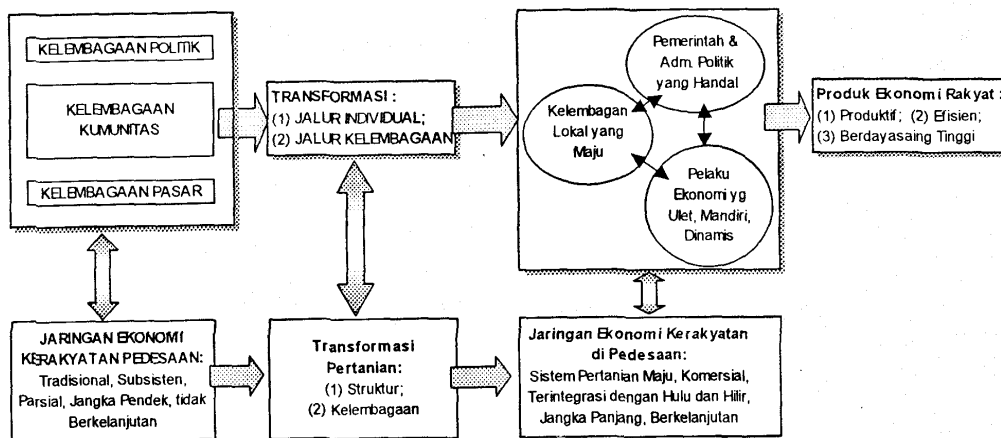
KELEMBAGAAN POLITIK

KELEMBAGAAN KUMUNITAS

KELEMBAGAAN PASAR

TRANSFORMASI :
(1) JALUR INDIVIDUAL;
(2) JALUR KELEMBAGAAN

Pemerintah & Adm. Politik yang Handal

Kelembagan Lokal yang Maju

Pelaku Ekonomi yg Ulet, Mandiri, Dinamis

Produk Ekonomi Rakyat :
(1) Produktif; (2) Efisien;
(3) Berdayasaing Tinggi

JARINGAN EKONOMI KERAKYATAN PEDESAAN: Tradisional, Subsisten, Parsial, Jangka Pendek, tidak Berkelanjutan

Transformasi Pertanian:
(1) Struktur;
(2) Kelembagaan

Jaringan Ekonomi Kerakyatan di Pedesaan:
Sistem Pertanian Maju, Komersial, Terintegrasi dengan Hulu dan Hilir, Jangka Panjang, Berkelanjutan